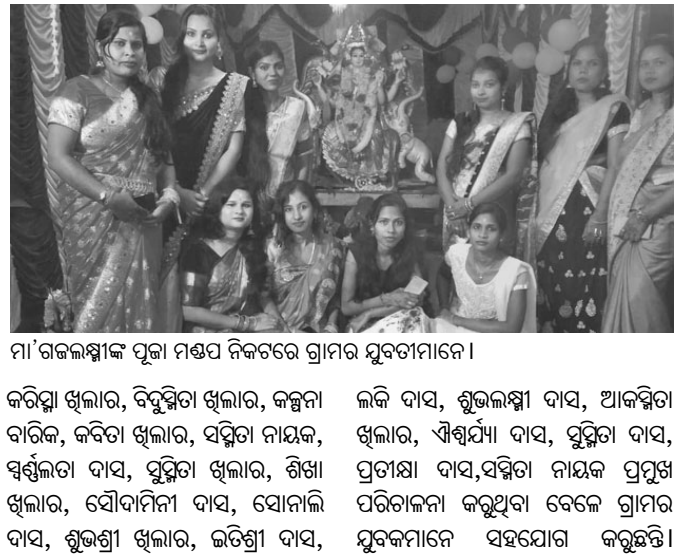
ମା'ଗଜଲକ୍ଷ୍ମୀଙ୍କ ପୂଜା ମଣ୍ଡପ ନିକଟରେ ଗ୍ରାମର ଯୁବତୀମାନେ।

କରିଶ୍ମା ଖିଲାର, ବିଦୁସ୍ମିତା ଖିଲାର, କଳ୍ପନା ବାରିକ, କବିତା ଖିଲାର, ସସ୍ମିତା ନାୟକ, ସ୍ୱର୍ଣ୍ଣଲତା ଦାସ, ସୁସ୍ମିତା ଖିଲାର, ଶିଖା ଖିଲାର, ସୌଦାମିନୀ ଦାସ, ସୋନାଲି ଦାସ, ଶୁଭଶ୍ରୀ ଖିଲାର, ଇତିଶ୍ରୀ ଦାସ,

ଲକି ଦାସ, ଶୁଭଲକ୍ଷ୍ମୀ ଦାସ, ଆକସ୍ମିତା ଖିଲାର, ଐଶ୍ୱର୍ଯ୍ୟା ଦାସ, ସୁସ୍ମିତା ଦାସ, ପ୍ରତୀକ୍ଷା ଦାସ,ସସ୍ମିତା ନାୟକ ପ୍ରମୁଖ ପରିଚାଳନା କରୁଥିବା ବେଳେ ଗ୍ରାମର ଯୁବକମାନେ ସହଯୋଗ କରୁଛନ୍ତି।